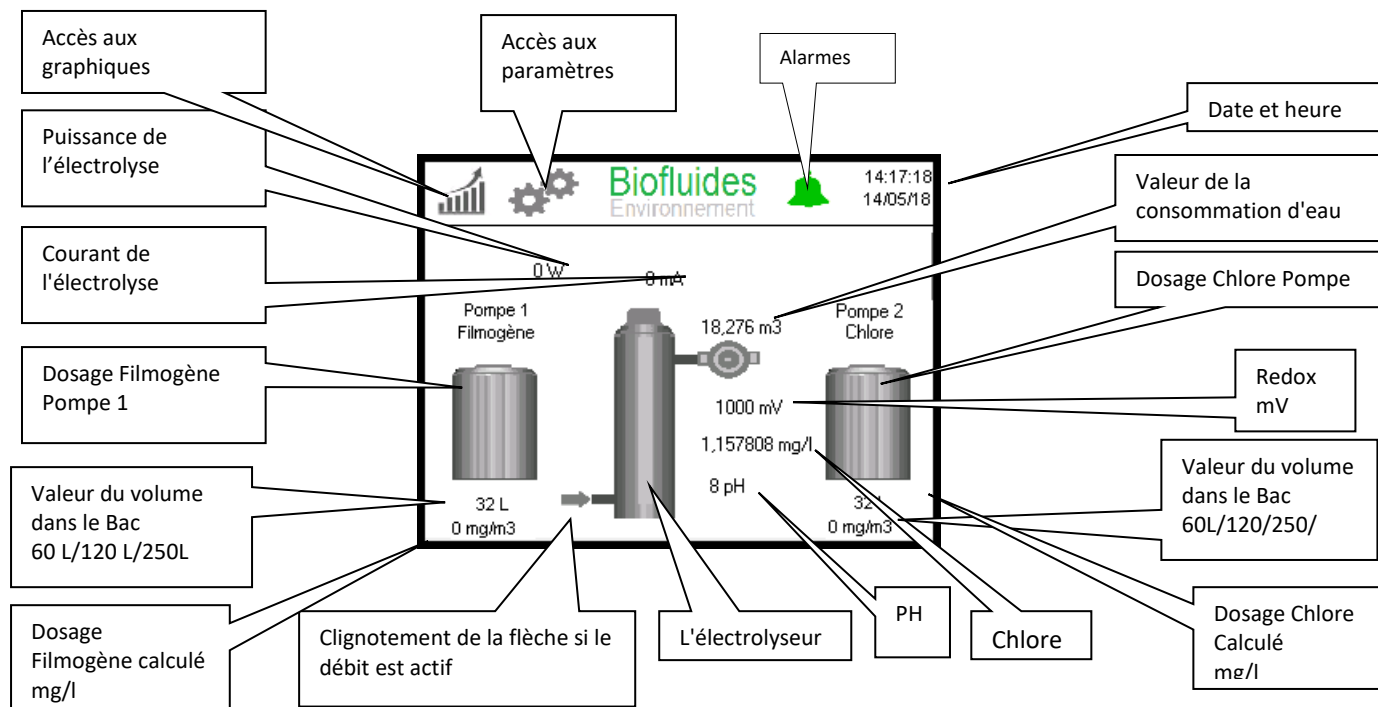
Accès aux graphiques

Accès aux paramètres

Alarmes

Date et heure

Puissance de l'électrolyse

Biofluides
Environnement

14:17:18
14/05/18

Valeur de la consommation d'eau

Courant de l'électrolyse

0 W

0 mA

Dosage Chlore Pompe

Pompe 1
Filmogène

18,276 m3

Pompe 2
Chlore

Dosage Filmogène Pompe 1

Redox mV

1000 mV

1,157808 mg/l

Valeur du volume dans le Bac 60 L/120 L/250L

8 pH

Valeur du volume dans le Bac 60L/120/250/

32 L
0 mg/m3

32 L
0 mg/m3

Dosage Filmogène calculé mg/l

Clignotement de la flèche si le débit est actif

L'électrolyseur

PH

Chlore

Dosage Chlore Calculé mg/l